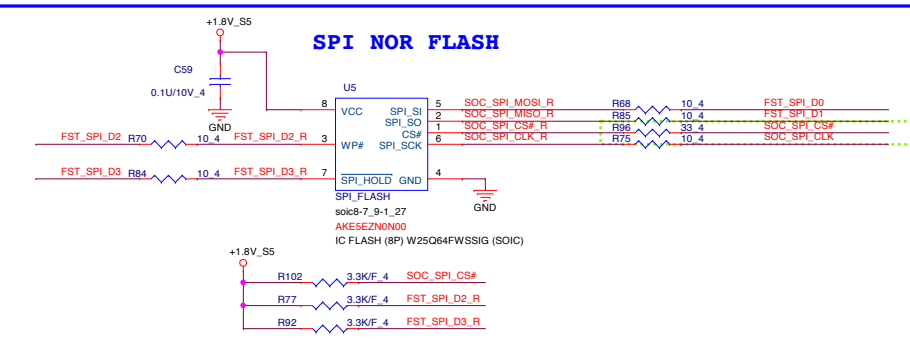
+1.8V_S5

SPI NOR FLASH

C59

0.1U/10V_4

GND

U5

8 VCC

SPI_SI 5

SPI_SO 2

$\overline{CS\#}$ 1

SPI_SCK 6

FST_SPI_D2 R70 10_4 FST_SPI_D2_R 3 WP#

FST_SPI_D3 R84 10_4 FST_SPI_D3_R 7 $\overline{SPI\_HOLD}$ GND 4

SOC_SPI_MOSI_R R68 10_4 FST_SPI_D0

SOC_SPI_MISO_R R85 10_4 FST_SPI_D1

SOC_SPI_CS#_R R96 33_4 SOC_SPI_CS#

SOC_SPI_CLK_R R75 10_4 SOC_SPI_CLK

GND

SPI_FLASH

soic8-7_9-1_27

AKE5EZN0N00

IC FLASH (8P) W25Q64FWSSIG (SOIC)

+1.8V_S5

R102 3.3K/F_4 SOC_SPI_CS#

R77 3.3K/F_4 FST_SPI_D2_R

R92 3.3K/F_4 FST_SPI_D3_R